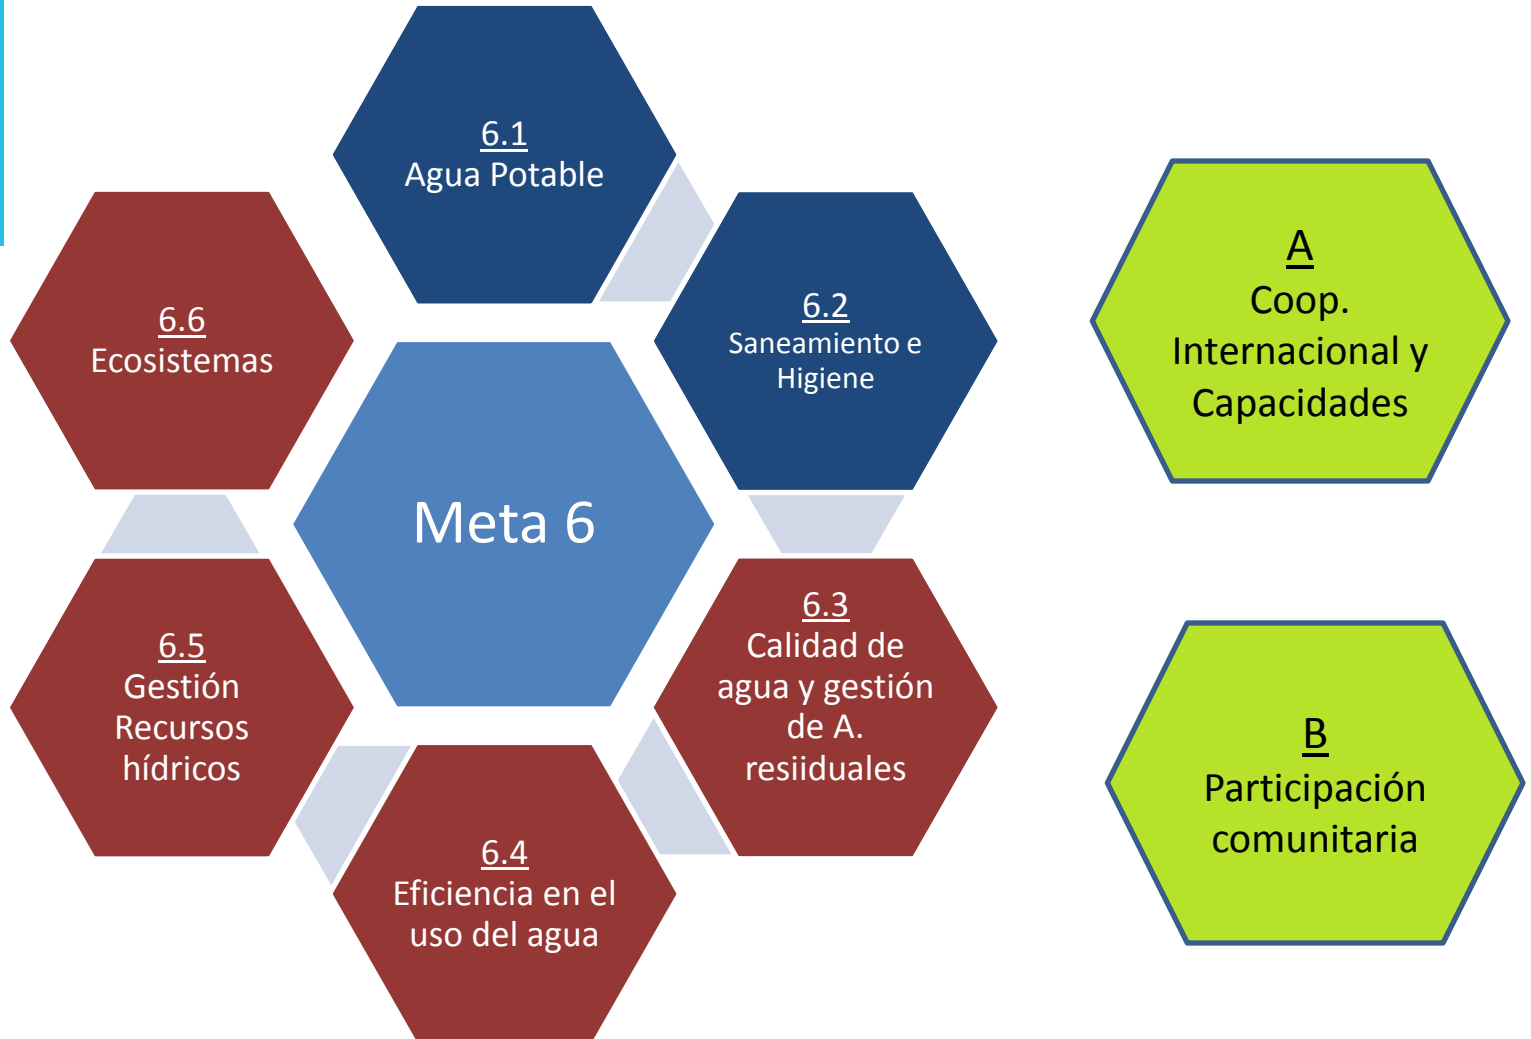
6.1
Agua Potable

6.6
Ecosistemas

6.2
Saneamiento e Higiene

Meta 6

6.5
Gestión Recursos hídricos

6.3
Calidad de agua y gestión de A. resiiduales

6.4
Eficiencia en el uso del agua

A
Coop. Internacional y Capacidades

B
Participación comunitaria